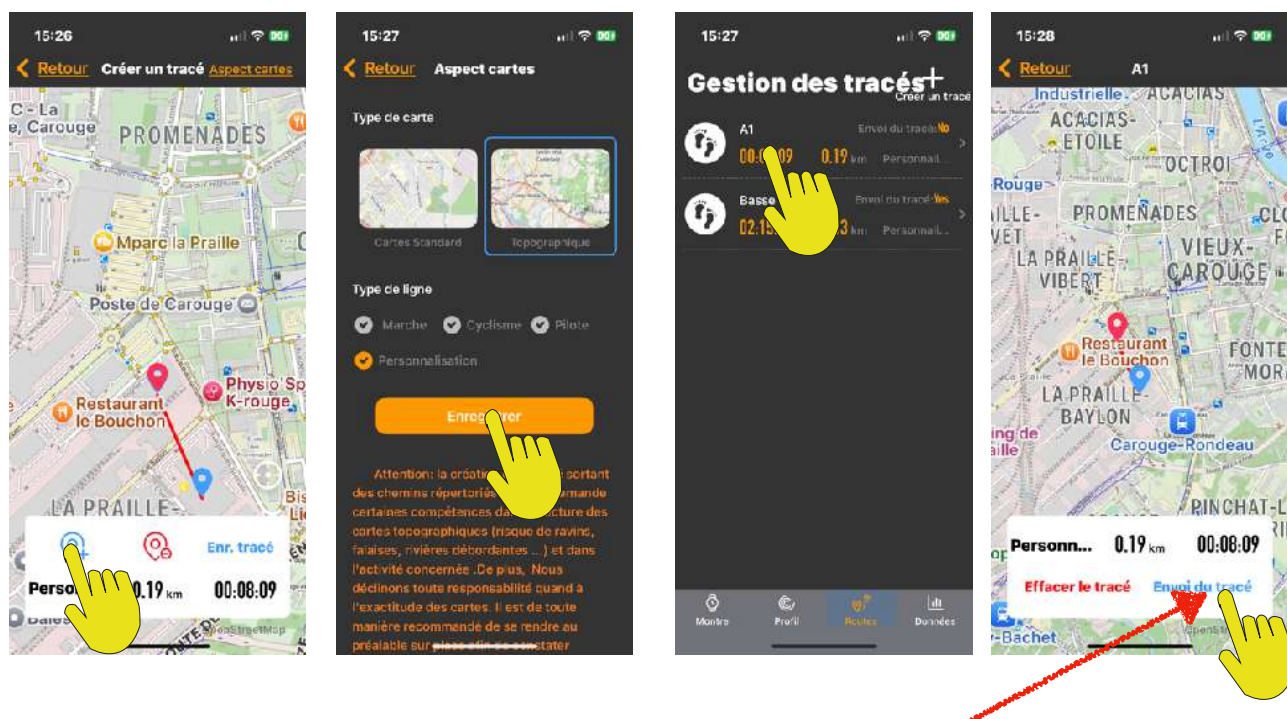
15:26

Retour Créer un tracé Aspect cartes

C - La
e, Carouge
PROMENADES
Mparc la Praille
Poste de Carouge
Restaurant le Bouchon
Physio Sp K-rouge
LA PRAILLE-
Bis Li

Enr. tracé
Perso 0.19 km 00:08:09
Baie
OpenStreetMap

15:27

Retour Aspect cartes

Type de carte

Cartes Standard
Topographique

Type de ligne

Marche Cyclisme Pilote
Personnalisation

Enre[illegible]rer

Attention: la créati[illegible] portant des chemins répertoriés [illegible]mande certaines compétences da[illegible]cture des cartes topographiques (risque de ravins, falaises, rivières débordantes ... ) et dans l'activité concernée .De plus, Nous déclinons toute responsabilité quand à l'exactitude des cartes. Il est de toute manière recommandé de se rendre au préalable sur place afin de constater

15:27

Gestion des tracés
Créer un tracé

A1 Envoi du tracé No
00:0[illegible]09 0.19 km Personnali...

Basse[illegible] Envoi du tracé Yes
02:15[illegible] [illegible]3 km Personnali...

Montre Profil Routes Données

15:28

Retour A1

Industrielle ACACIAS
ACACIAS-ETOILE
OCTROI
Rouge
ILLE-VET
PROMENADES
CLO
LA PRAILLE-VIBERT
VIEUX-CAROUGE
Restaurant le Bouchon
FONTE MOR
LA PRAILLE-BAYLON
ing de aille
Carouge-Rondeau
PINCHAT-L
Personn... 0.19 km 00:08:09
Effacer le tracé Envoi du tracé
-Bachet
OpenStreetMap